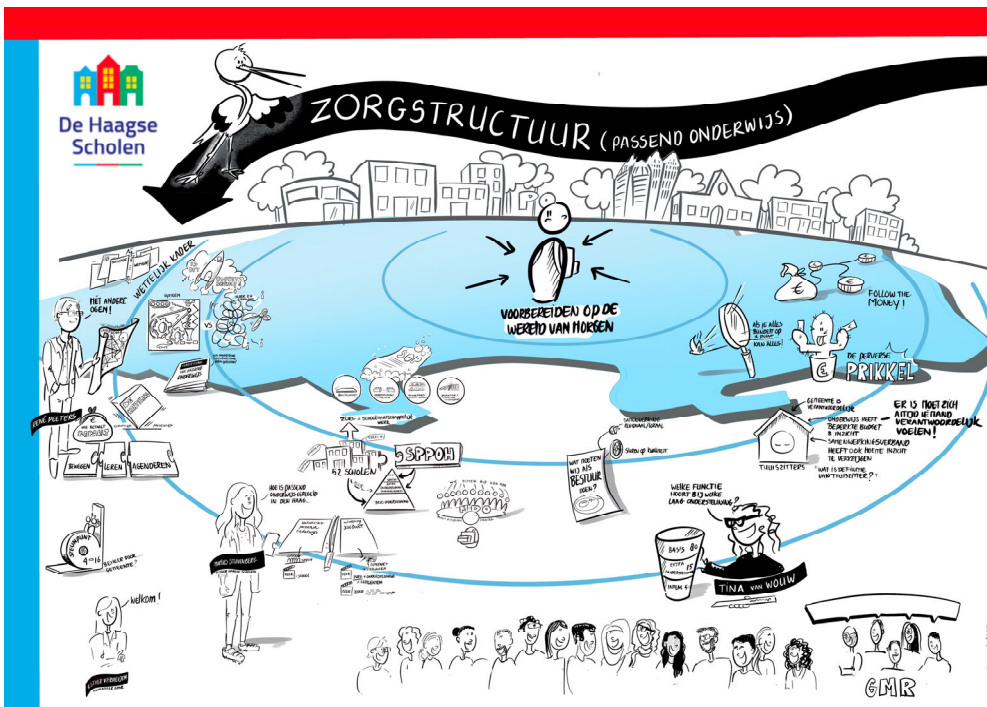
De Haagse Scholen

ZORGSTRUCTUUR (PASSEND ONDERWIJS)

VOORBEREIDEN OP DE WERELD VAN MORGEN

WETTELIJK KADER

MET ANDERE OGEN!

VS

BEWEGEN LEREN AGENDEREN

FOLLOW THE MONEY!

AS JE ALLES BUNDELT OP 1 PLEK KAN ALLES!

DE PERVERSE PRIKKEL

ER IS NIET ZICH ALTIJD IEMAND VERANTWOORDELIJK VOELEN!

GEMEENTE IS VERANTWOORDELIJK

ONDERWIJS HEEFT BEPERKTE BUDGET & INZICHT

SAMENWERKINGSVERBAND HEEFT OOK NOOIT INZICHT TE VERKRIJGEN

THUISZITTERS

"WAT IS DEFINITIE THUISZITTER?"

WAT DOETEN WIJ ALS BESTUUR DOEN?

SHOW OP PUNTJE

52 SCHOLEN

SPPOH

HOE IS PASSEND ONDERWIJS GEREGELD IN DEN HAAG...

STEUNPUNT 4-16

WELKE FUNCTIE HOORT BIJ WERKE LAAG ONDERSTEUNING?

BASIS

EXTRA

INTENSIEF

TINA VAN WOUW

welkom!

GMR